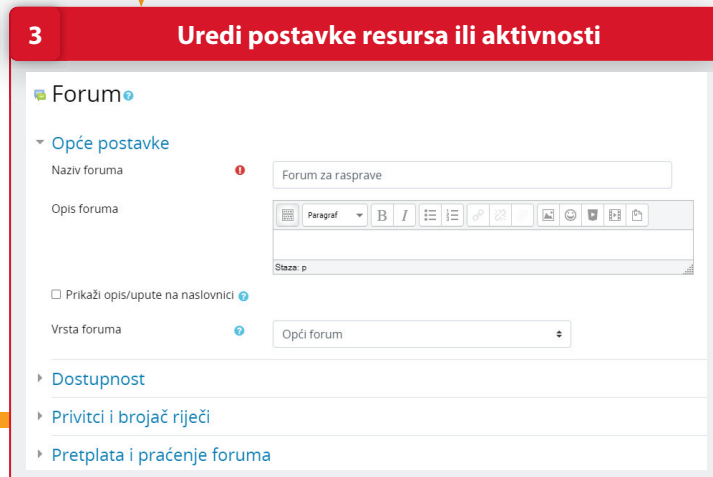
3

Uredi postavke resursa ili aktivnosti

Forum

Opće postavke

Naziv foruma

Forum za rasprave

Opis foruma

Paragraf

B I

Staza: p

☐ Prikaži opis/upute na naslovnici

Vrsta foruma

Opći forum

Dostupnost

Privitci i brojač riječi

Pretplata i praćenje foruma